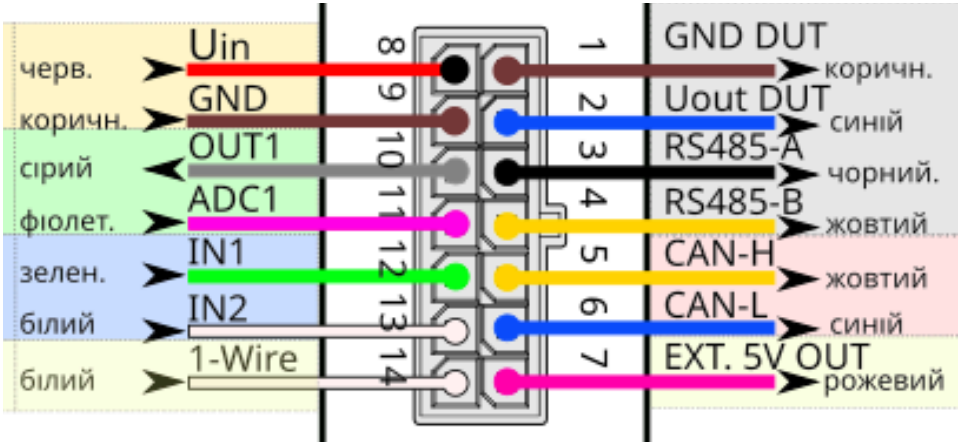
черв.
Uin
коричн.
GND
сірий
OUT1
фіолет.
ADC1
зелен.
IN1
білий
IN2
білий
1-Wire

8
9
10
11
12
13
14

1
2
3
4
5
6
7

GND DUT
коричн.
Uout DUT
синій
RS485-A
чорний.
RS485-B
жовтий
CAN-H
жовтий
CAN-L
синій
EXT. 5V OUT
рожевий